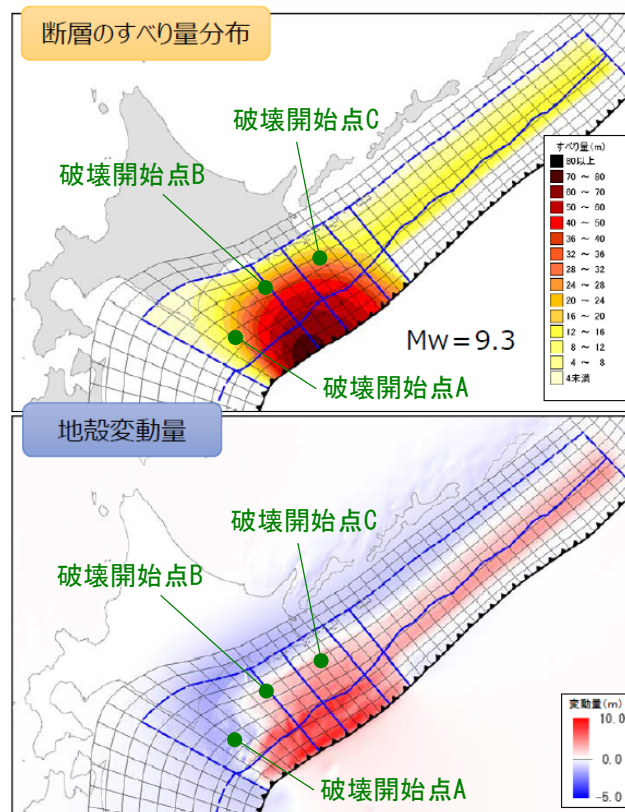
断層のすべり量分布

破壊開始点C

破壊開始点B

破壊開始点A

Mw＝9.3

すべり量（m）
80以上
70 ～ 80
60 ～ 70
50 ～ 60
40 ～ 50
36 ～ 40
32 ～ 36
28 ～ 32
24 ～ 28
20 ～ 24
16 ～ 20
12 ～ 16
8 ～ 12
4 ～ 8
4未満

地殻変動量

破壊開始点C

破壊開始点B

破壊開始点A

変動量（m）
10.0
0.0
-5.0